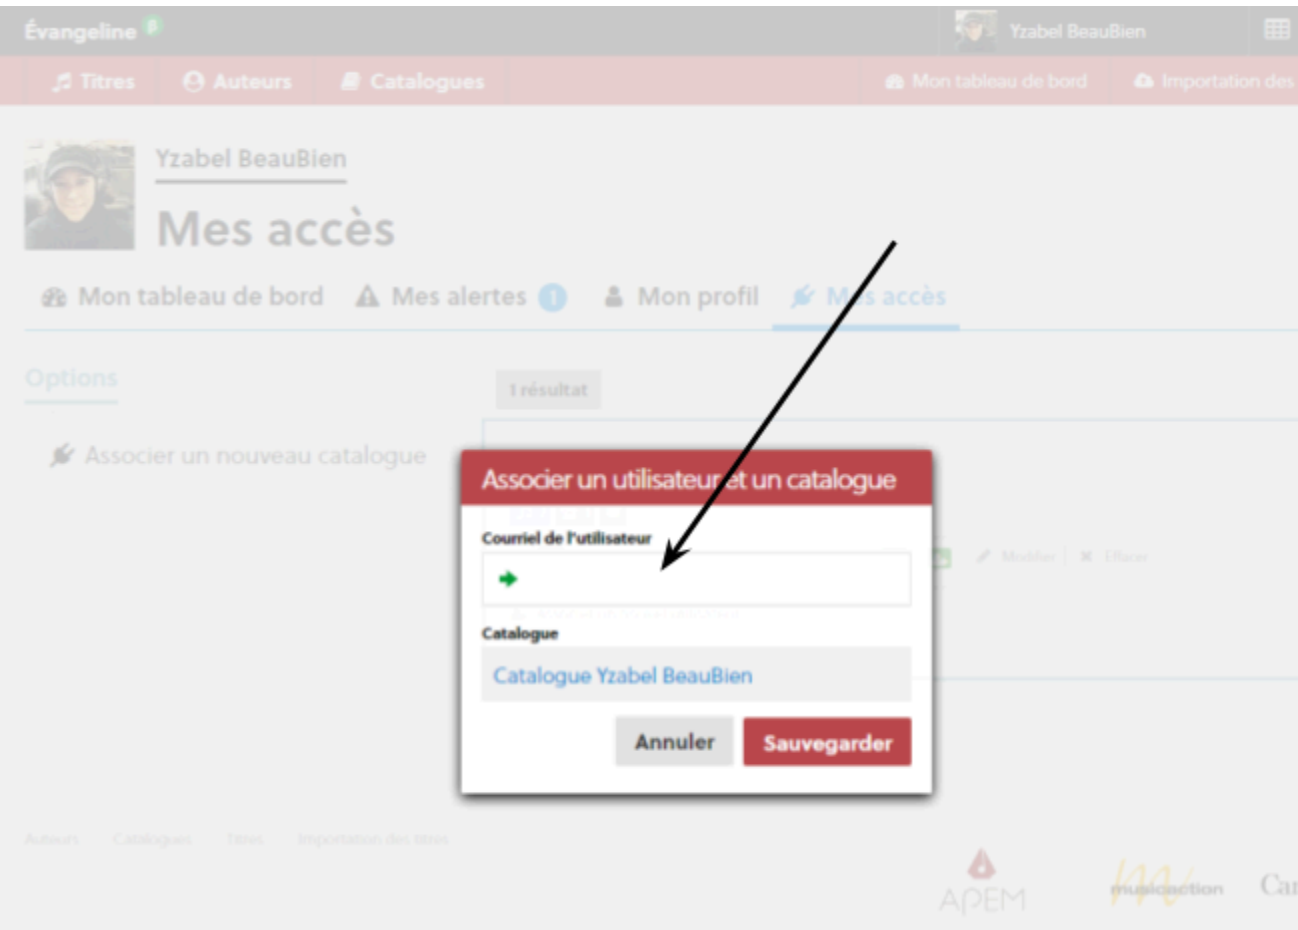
Évangeline

Yzabel BeauBien

Titres Auteurs Catalogues

Mon tableau de bord Importation des

Yzabel BeauBien

Mes accès

Mon tableau de bord Mes alertes 1 Mon profil Mes accès

Options

Associer un nouveau catalogue

1 résultat

Modifier Effacer

Associer un utilisateur et un catalogue

Courriel de l'utilisateur

Catalogue

Catalogue Yzabel BeauBien

Annuler Sauvegarder

Auteurs Catalogues Titres Importation des titres

APEM

musicaction

Ca